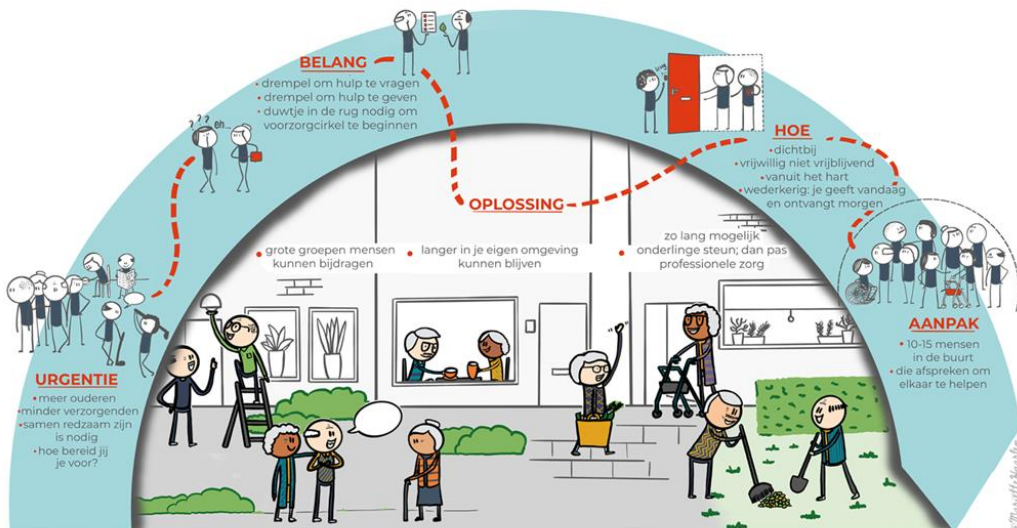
BELANG
drempel om hulp te vragen
drempel om hulp te geven
duwtje in de rug nodig om voorzorgcirkel te beginnen

HOE
dichtbij
vrijwillig niet vrijblijvend
vanuit het hart
wederkerig: je geeft vandaag en ontvangt morgen

OPLOSSING

grote groepen mensen kunnen bijdragen

langer in je eigen omgeving kunnen blijven

zo lang mogelijk onderlinge steun; dan pas professionele zorg

AANPAK
10-15 mensen in de buurt
die afspreken om elkaar te helpen

URGENTIE
meer ouderen
minder verzorgenden
samen redzaam zijn is nodig
hoe bereid jij je voor?